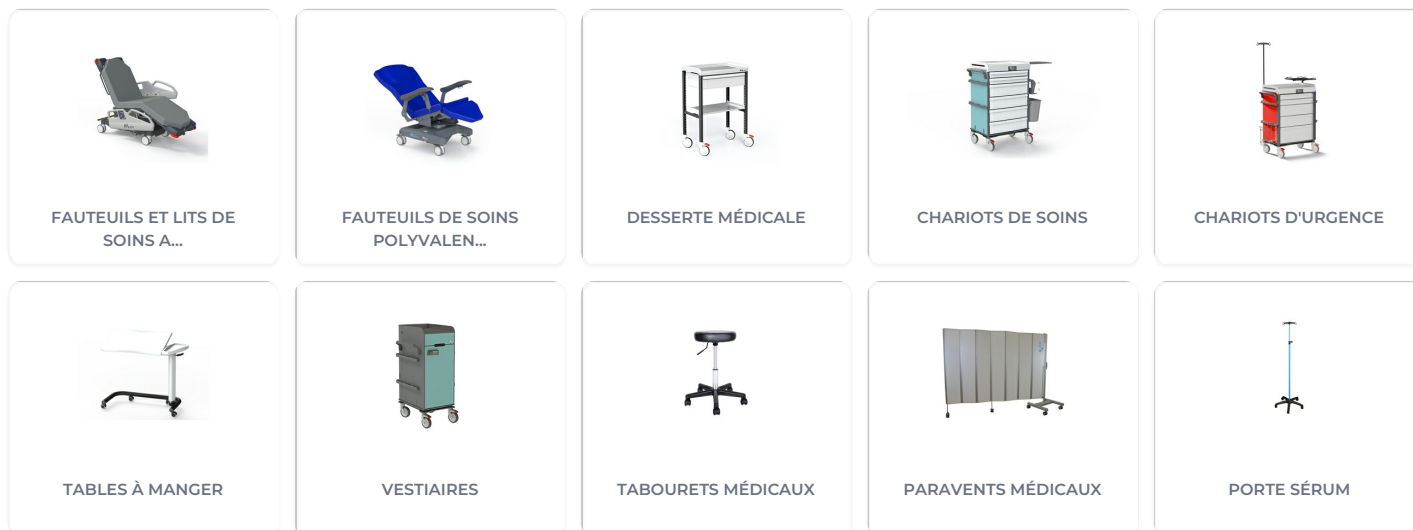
FAUTEUILS ET LITS DE SOINS A...

FAUTEUILS DE SOINS POLYVALEN...

DESSERTE MÉDICALE

CHARIOTS DE SOINS

CHARIOTS D'URGENCE

TABLES À MANGER

VESTIAIRES

TABOURETS MÉDICAUX

PARAVENTS MÉDICAUX

PORTE SÉRUM